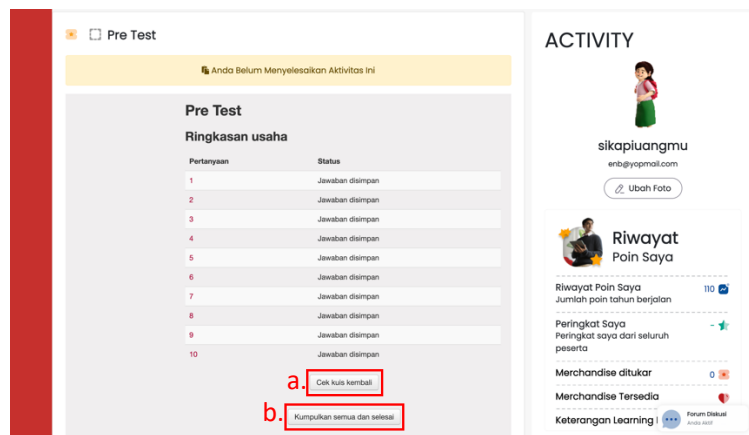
Pre Test

Anda Belum Menyelesaikan Aktivitas Ini

Pre Test

Ringkasan usaha

| Pertanyaan | Status |
|---|---|
| 1 | Jawaban disimpan |
| 2 | Jawaban disimpan |
| 3 | Jawaban disimpan |
| 4 | Jawaban disimpan |
| 5 | Jawaban disimpan |
| 6 | Jawaban disimpan |
| 7 | Jawaban disimpan |
| 8 | Jawaban disimpan |
| 9 | Jawaban disimpan |
| 10 | Jawaban disimpan |

a. Cek kuis kembali

b. Kumpulkan semua dan selesai

ACTIVITY

sikapiuangmu

enb@yopmail.com

Ubah Foto

Riwayat
Poin Saya

Riwayat Poin Saya
Jumlah poin tahun berjalan
110

Peringkat Saya
Peringkat saya dari seluruh peserta
-

Merchandise ditukar
0

Merchandise Tersedia

Keterangan Learning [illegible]

Forum Diskusi
Anda Aktif